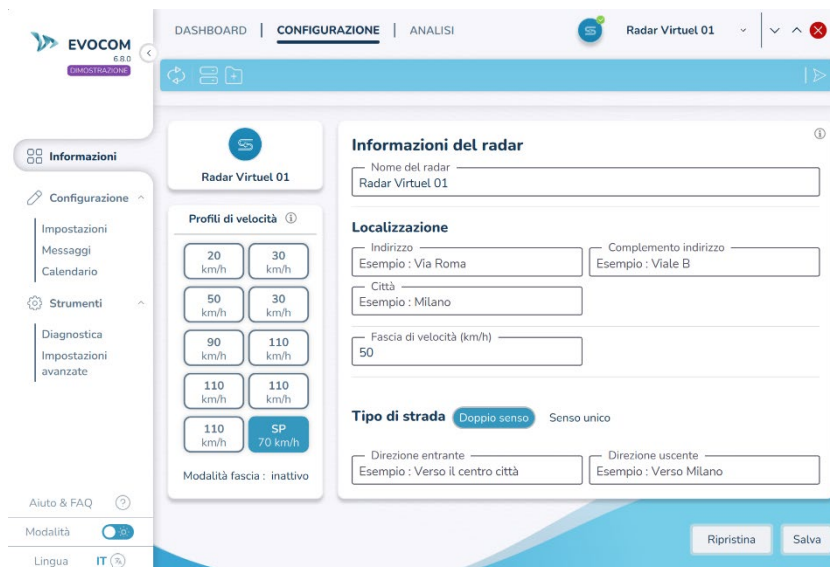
EVOCOM
6.8.0
DIMOSTRAZIONE

DASHBOARD | CONFIGURAZIONE | ANALISI

Radar Virtuel 01

Informazioni

Configurazione
Impostazioni
Messaggi
Calendario

Strumenti
Diagnostica
Impostazioni avanzate

Aiuto & FAQ
Modalità
Lingua IT

Radar Virtuel 01

Profili di velocità

| 20 km/h | 30 km/h |
|---|---|
| 50 km/h | 30 km/h |
| 90 km/h | 110 km/h |
| 110 km/h | 110 km/h |
| 110 km/h | SP 70 km/h |

Modalità fascia : inattivo

Informazioni del radar

Nome del radar
Radar Virtuel 01

Localizzazione

Indirizzo
Esempio : Via Roma

Complemento indirizzo
Esempio : Viale B

Città
Esempio : Milano

Fascia di velocità (km/h)
50

Tipo di strada Doppio senso Senso unico

Direzione entrante
Esempio : Verso il centro città

Direzione uscente
Esempio : Verso Milano

Ripristina
Salva